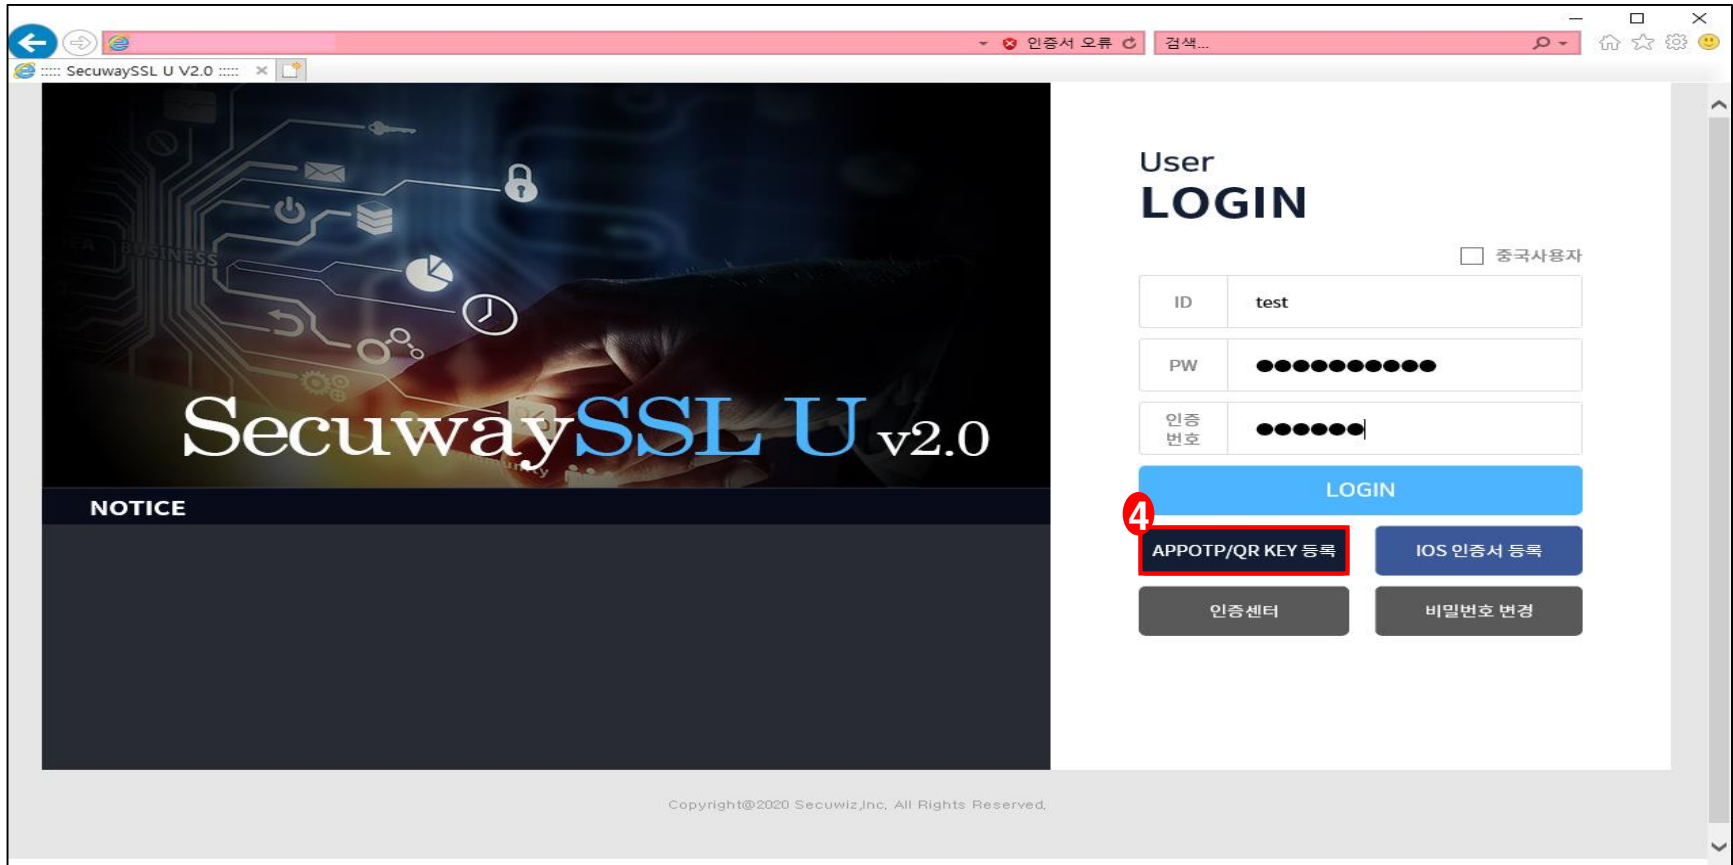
인증서 오류

검색...

::::: SecuwaySSL U V2.0 :::::

SecuwaySSL U v2.0

NOTICE

User
LOGIN

중국사용자

ID test

PW ●●●●●●●●●●●

인증번호 ●●●●●●

LOGIN

4

APPOTP/QR KEY 등록

IOS 인증서 등록

인증센터

비밀번호 변경

Copyright@2020 Secuwiz,Inc. All Rights Reserved.